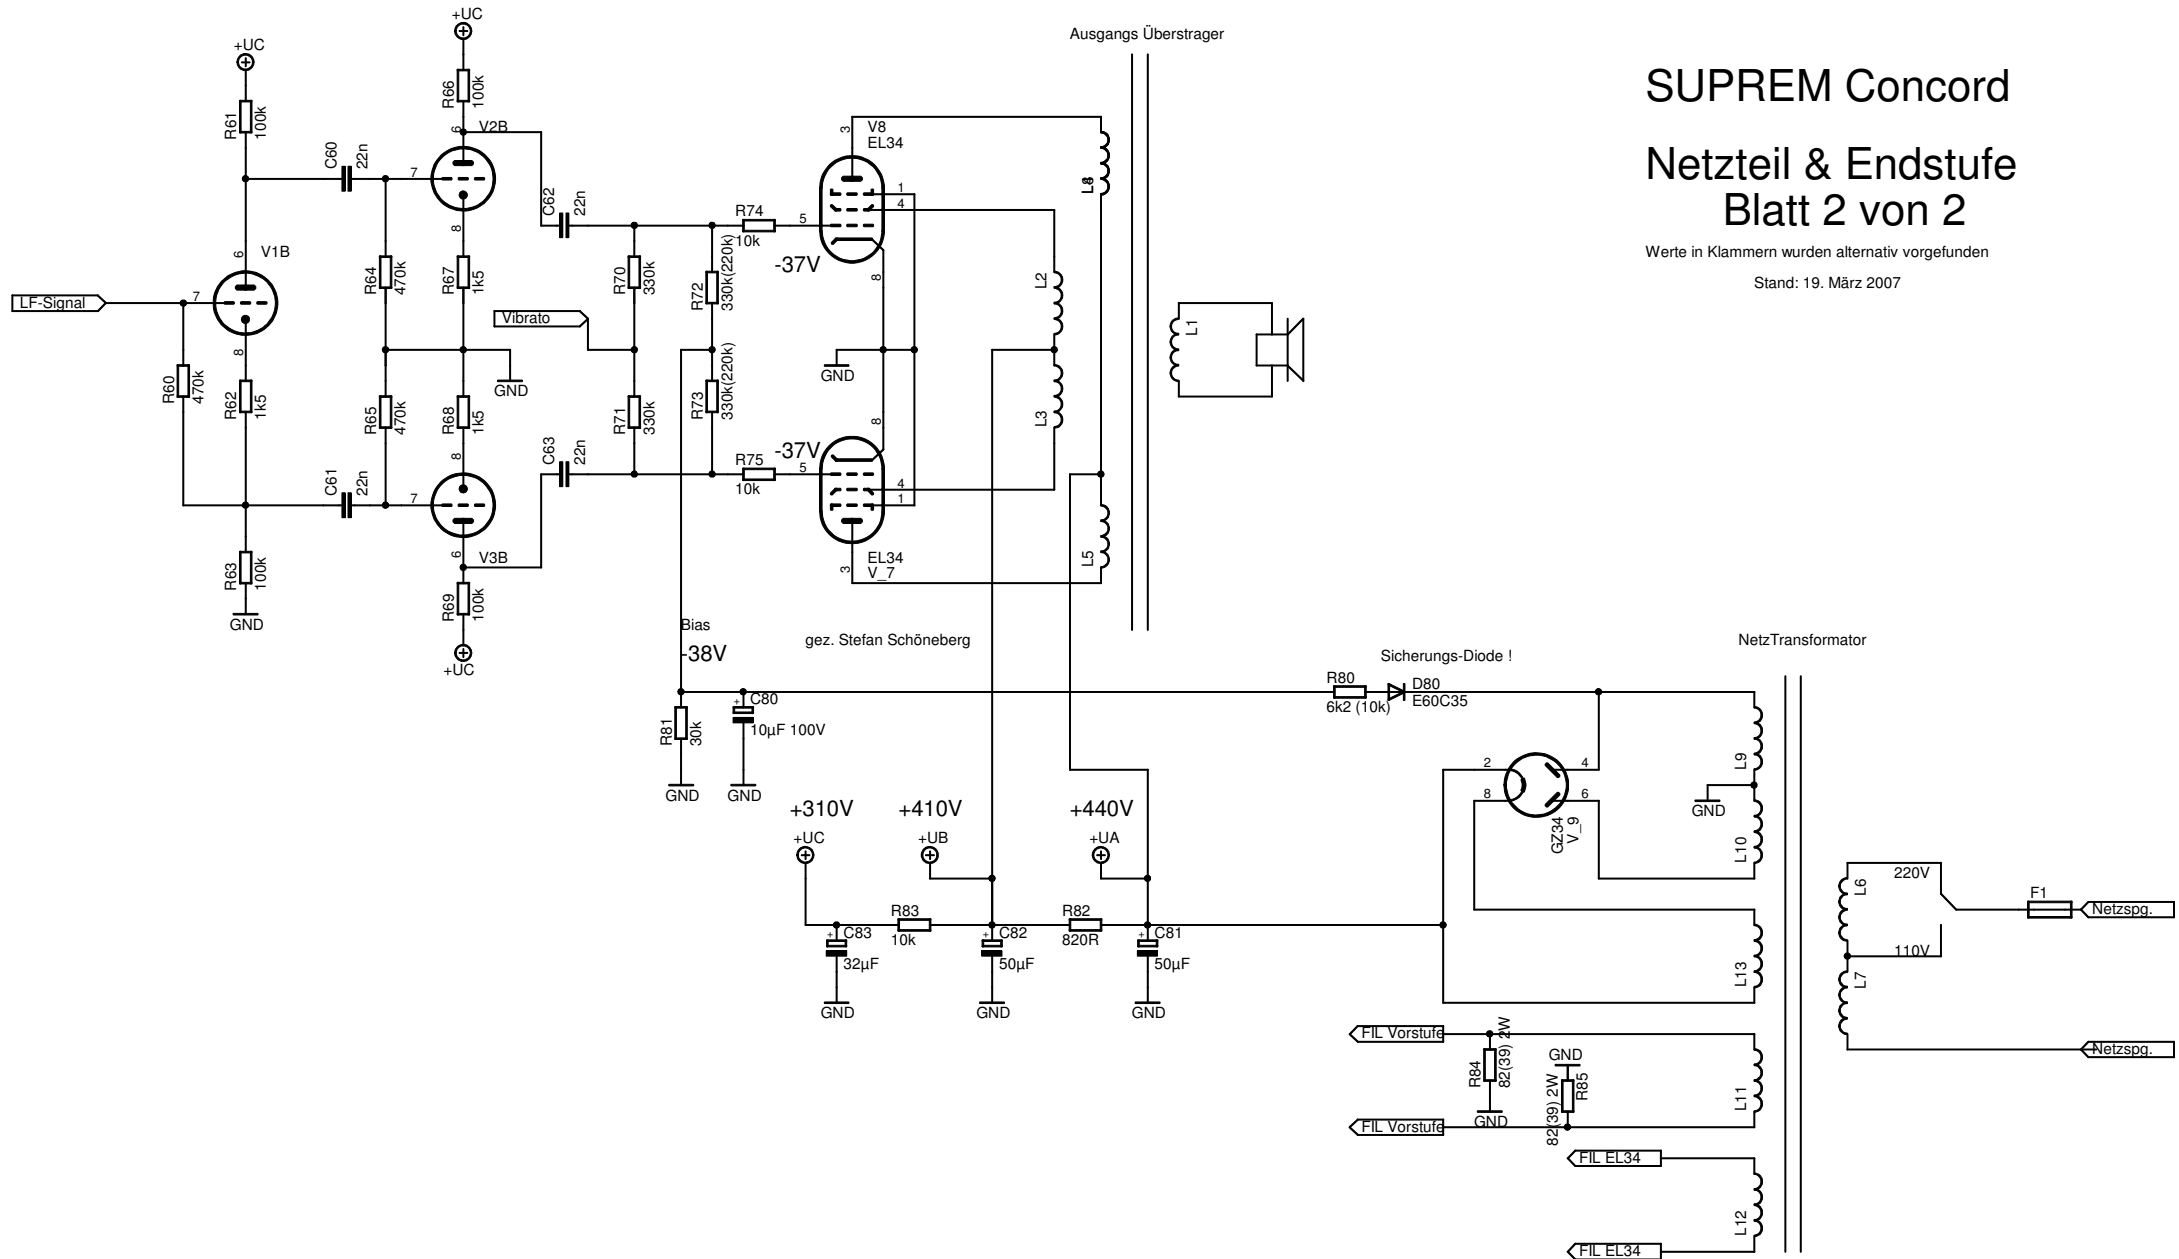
SUPREM Concord

Netzteil & Endstufe
Blatt 2 von 2

Werte in Klammern wurden alternativ vorgefunden

Stand: 19. März 2007

Ausgangs Überstrager

+UC
+UC
R61 100k
R66 100k
V2B
C60 22n
7
6
V1B
6
7
LF-Signal
8
R64 470k
R67 1k5
8
GND
R60 470k
R62 1k5
R65 470k
R68 1k5
8
8
C61 22n
7
6
V3B
R63 100k
GND
R69 100k
+UC
C62 22n
Vibrato
R70 330k
R71 330k
R72 330k(220k)
R73 330k(220k)
R74 10k
5
R75 10k
5
C63 22n
V8
EL34
3
1
4
8
-37V
-37V
GND
8
4
1
EL34
V_7
3
L8
L2
L3
L5
L1
Bias
-38V
gez. Stefan Schöneberg
NetzTransformator
Sicherungs-Diode !
R80
6k2 (10k)
D80
E60C35
C80
10µF 100V
R81 30k
GND
GND
+310V
+410V
+440V
+UC
+UB
+UA
2
4
8
6
GZ34
V_9
L9
GND
L10
R83
10k
R82
820R
C83
32µF
C82
50µF
C81
50µF
GND
GND
GND
L13
L6
L7
220V
110V
F1
Netzspg.
Netzspg.
FIL Vorstufe
FIL Vorstufe
R84 82(39) 2W
R85 82(39) 2W
GND
GND
L11
FIL EL34
FIL EL34
L12